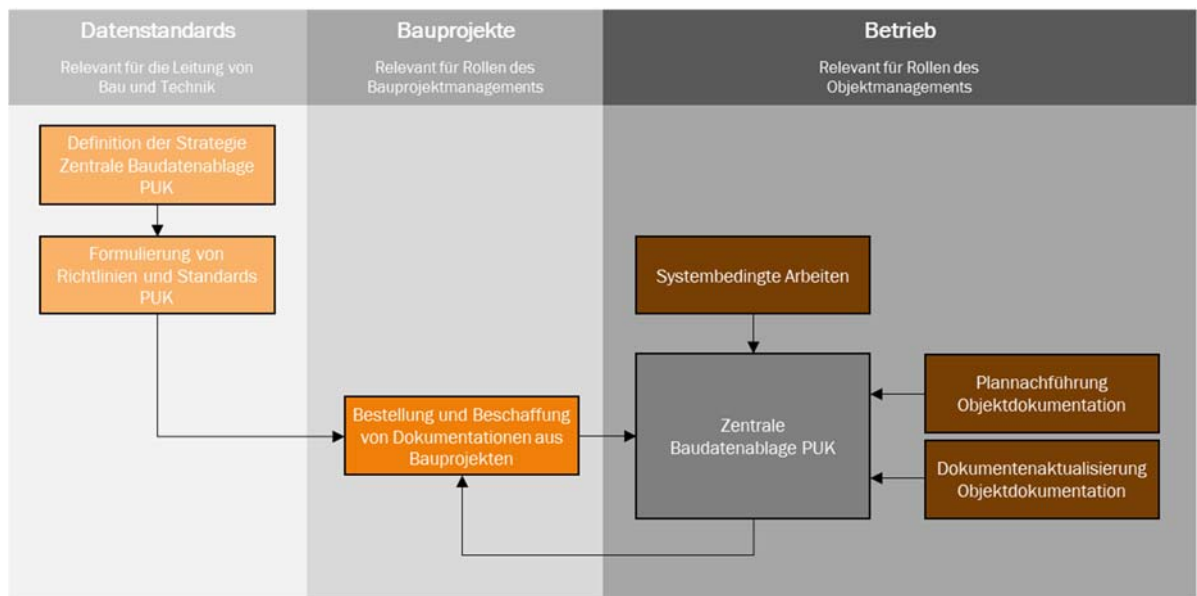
Datenstandards

Relevant für die Leitung von Bau und Technik

Bauprojekte

Relevant für Rollen des Bauprojektmanagements

Betrieb

Relevant für Rollen des Objektmanagements

Definition der Strategie Zentrale Baudatenablage PUK

Formulierung von Richtlinien und Standards PUK

Systembedingte Arbeiten

Bestellung und Beschaffung von Dokumentationen aus Bauprojekten

Zentrale Baudatenablage PUK

Plannachführung Objektdokumentation

Dokumentenaktualisierung Objektdokumentation